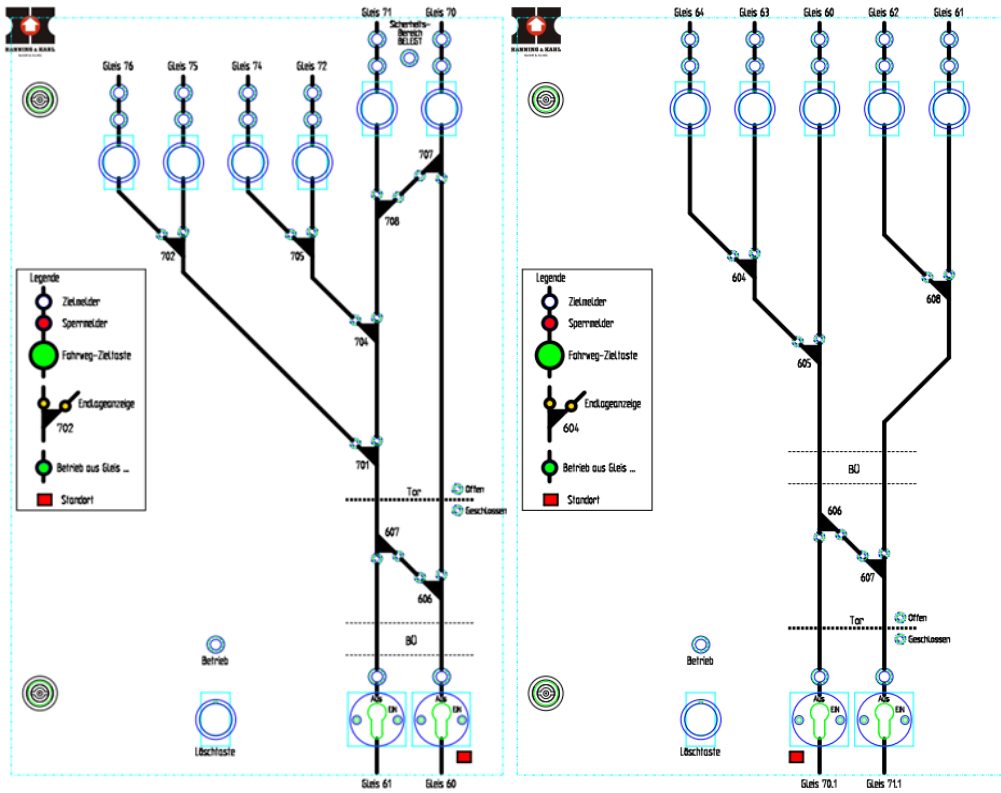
HANNING & KAHL

Gleis 71
Sicherheits-Bereich BELEGT
Gleis 70

Gleis 76
Gleis 75
Gleis 74
Gleis 72

707
708
702
705
704
701

Legende
Zielmelder
Sperrmelder
Fahrweg-Zieltaste
Endlageanzeige
702
Betrieb aus Gleis ...
Standort

Tor
Offen
Geschlossen

607
606

BÜ

Betrieb

Löschtaste

AUS EIN
AUS EIN

Gleis 61
Gleis 60

HANNING & KAHL

Gleis 64
Gleis 63
Gleis 60
Gleis 62
Gleis 61

604
608
605

Legende
Zielmelder
Sperrmelder
Fahrweg-Zieltaste
Endlageanzeige
604
Betrieb aus Gleis ...
Standort

BÜ

606
607

Tor
Offen
Geschlossen

Betrieb

Löschtaste

AUS EIN
AUS EIN

Gleis 70.1
Gleis 71.1